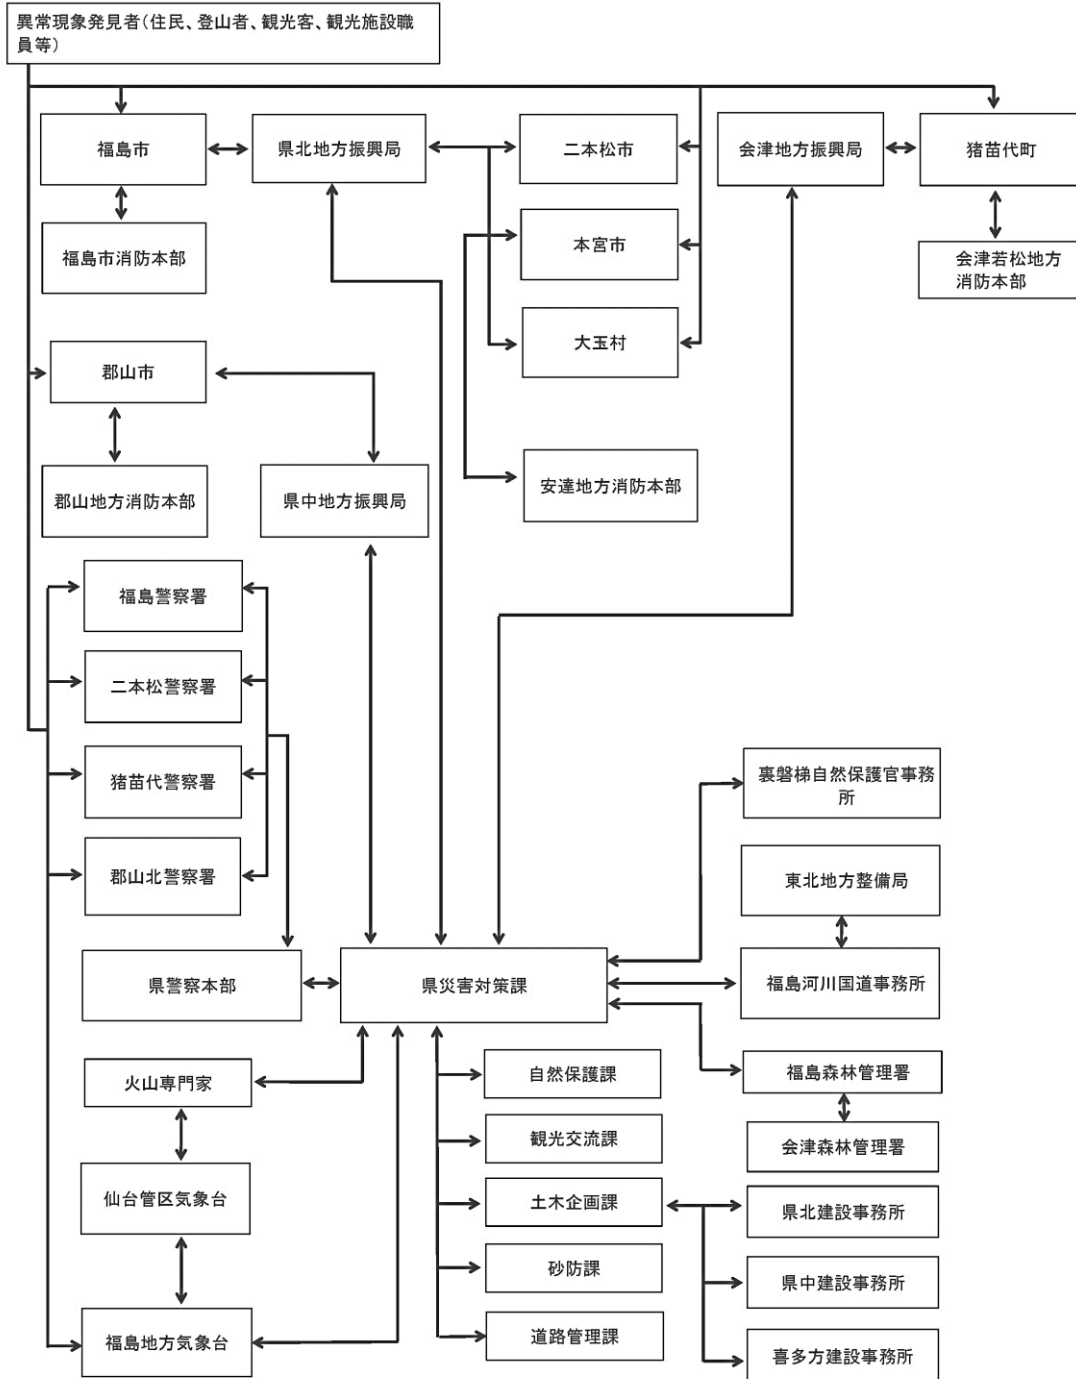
異常現象発見者（住民、登山者、観光客、観光施設職員等）

福島市

県北地方振興局

二本松市

会津地方振興局

猪苗代町

福島市消防本部

本宮市

会津若松地方消防本部

大玉村

郡山市

郡山地方消防本部

県中地方振興局

安達地方消防本部

福島警察署

二本松警察署

猪苗代警察署

郡山北警察署

裏磐梯自然保護官事務所

東北地方整備局

県警察本部

県災害対策課

福島河川国道事務所

火山専門家

福島森林管理署

自然保護課

会津森林管理署

観光交流課

仙台管区気象台

土木企画課

県北建設事務所

砂防課

県中建設事務所

福島地方気象台

道路管理課

喜多方建設事務所